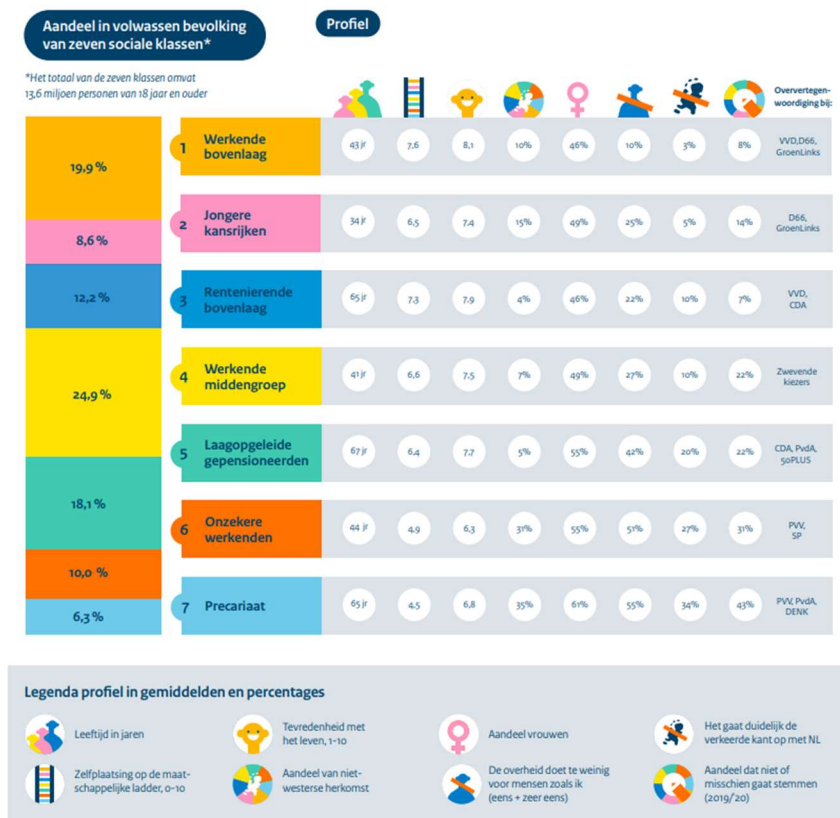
Aandeel in volwassen bevolking van zeven sociale klassen*

Profiel

*Het totaal van de zeven klassen omvat 13,6 miljoen personen van 18 jaar en ouder

| % | | Klasse | | | | | | | | | Oververtegenwoordiging bij: |
|---|---|---|---|---|---|---|---|---|---|---|---|
| 19,9 % | 1 | Werkende bovenlaag | 43 jr | 7,6 | 8,1 | 10% | 46% | 10% | 3% | 8% | VVD, D66, GroenLinks |
| 8,6 % | 2 | Jongere kansrijken | 34 jr | 6,5 | 7,4 | 15% | 49% | 25% | 5% | 14% | D66, GroenLinks |
| 12,2 % | 3 | Rentenierende bovenlaag | 65 jr | 7,3 | 7,9 | 4% | 46% | 22% | 10% | 7% | VVD, CDA |
| 24,9 % | 4 | Werkende middengroep | 41 jr | 6,6 | 7,5 | 7% | 49% | 27% | 10% | 22% | Zwevende kiezers |
| 18,1 % | 5 | Laagopgeleide gepensioneerden | 67 jr | 6,4 | 7,7 | 5% | 55% | 42% | 20% | 22% | CDA, PvdA, 50PLUS |
| 10,0 % | 6 | Onzekere werkenden | 44 jr | 4,9 | 6,3 | 31% | 55% | 51% | 27% | 31% | PVV, SP |
| 6,3 % | 7 | Precariaat | 65 jr | 4,5 | 6,8 | 35% | 61% | 55% | 34% | 43% | PVV, PvdA, DENK |

Legenda profiel in gemiddelden en percentages

Leeftijd in jaren

Tevredenheid met het leven, 1–10

Aandeel vrouwen

Het gaat duidelijk de verkeerde kant op met NL

Zelfplaatsing op de maatschappelijke ladder, 0–10

Aandeel van niet-westerse herkomst

De overheid doet te weinig voor mensen zoals ik (eens + zeer eens)

Aandeel dat niet of misschien gaat stemmen (2019/'20)